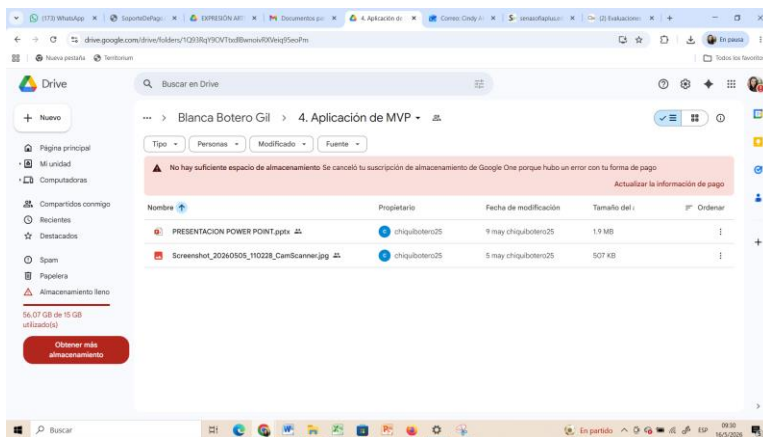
(173) WhatsApp | SoportsDePago | EXPRESIÓN ART | Documentos | 4. Aplicación de | Correo: Cindy | zenasofiaplus | (2) Evaluacione

drive.google.com/drive/folders/1Q93RqY9OVTbdBwnoivRXVeiq9SeoPm

En pausa

Nueva pestaña | Territorium

Todos los favoritos

Drive

Buscar en Drive

Nuevo

Página principal

Mi unidad

Computadoras

Compartidos conmigo

Recientes

Destacados

Spam

Papelera

Almacenamiento lleno

56,07 GB de 15 GB utilizado(s)

Obtener más almacenamiento

··· > Blanca Botero Gil > 4. Aplicación de MVP

Tipo | Personas | Modificado | Fuente

No hay suficiente espacio de almacenamiento Se canceló tu suscripción de almacenamiento de Google One porque hubo un error con tu forma de pago

Actualizar la información de pago

| Nombre ↑ | Propietario | Fecha de modificación | Tamaño del | Ordenar |
|---|---|---|---|---|
| PRESENTACION POWER POINT.pptx | chiquibotero25 | 9 may chiquibotero25 | 1.9 MB | |
| Screenshot_20260505_110228_CamScanner.jpg | chiquibotero25 | 5 may chiquibotero25 | 507 KB | |

Buscar

En partido ESP 09:30 16/5/2026